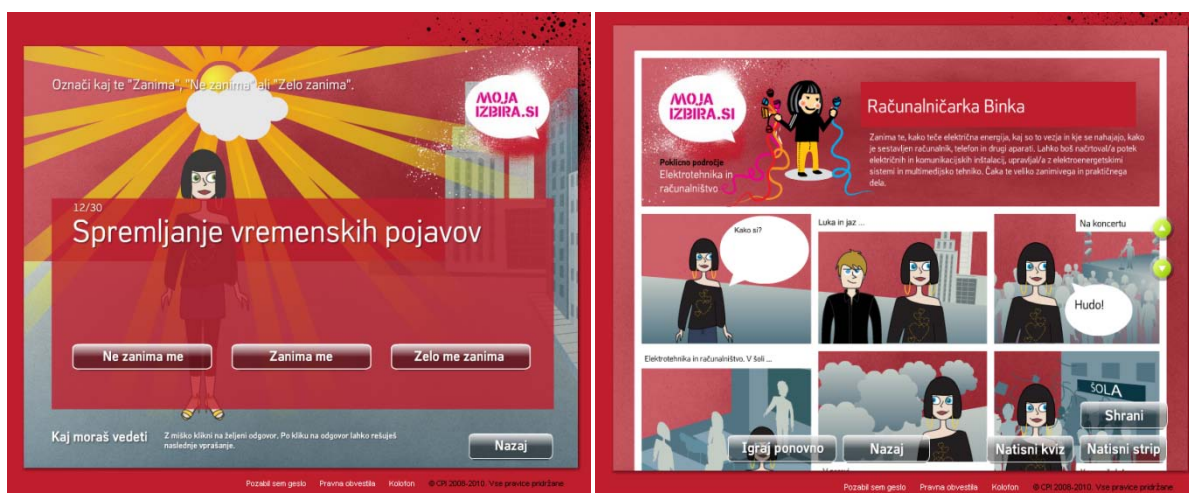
Označi kaj te "Zanima", "Ne zanima" ali "Zelo zanima".

MOJA IZBIRA.SI

12/30

Spremljanje vremenskih pojavov

Ne zanima me

Zanima me

Zelo me zanima

Kaj moraš vedeti

Z miško klikni na željeni odgovor. Po kliku na odgovor lahko rešuješ naslednje vprašanje.

Nazaj

Pozabil sem geslo Pravna obvestila Kolofon © CPI 2008-2010. Vse pravice pridržane.

MOJA IZBIRA.SI

Poklicno področje
Elektrotehnika in računalništvo

Računalničarka Binka

Zanima te, kako teče električna energija, kaj so to vezja in kje se nahajajo, kako je sestavljen računalnik, telefon in drugi aparati. Lahko boš načrtoval/a potek električnih in komunikacijskih instalacij, upravljal/a z elektroenergetskimi sistemi in multimedijsko tehniko. Čaka te veliko zanimivega in praktičnega dela.

Kako si?

Luka in jaz ...

Na koncertu

Hudo!

Elektrotehnika in računalništvo. V šoli ...

ŠOLA

Shrani

Igraj ponovno

Nazaj

Natisni kviz

Natisni strip

Pozabil sem geslo Pravna obvestila Kolofon © CPI 2008-2010. Vse pravice pridržane.